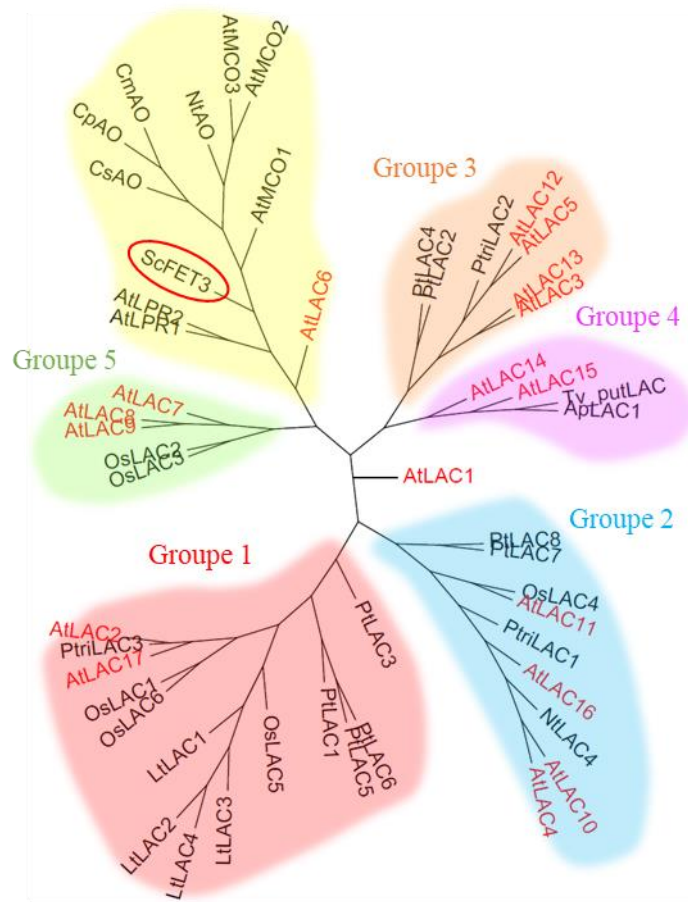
AtMCO3
AtMCO2
CmAO
NtAO
CpAO
CsAO
AtMCO1
ScFET3
AtLPR2
AtLPR1
AtLAC6

Groupe 3
PtLAC4
PtLAC2
PtriLAC2
AtLAC12
AtLAC5
AtLAC13
AtLAC3

Groupe 4
AtLAC14
AtLAC15
Tv_putLAC
AptLAC1

Groupe 5
AtLAC7
AtLAC8
AtLAC9
OsLAC2
OsLAC3

AtLAC1

Groupe 2
PtLAC8
PtLAC7
OsLAC4
AtLAC11
PtriLAC1
AtLAC16
NtLAC4
AtLAC10
AtLAC4

Groupe 1
AtLAC2
PtriLAC3
AtLAC17
OsLAC1
OsLAC6
LtLAC1
OsLAC5
PtLAC1
PtLAC3
PtLAC6
PtLAC5
LtLAC2
LtLAC4
LtLAC3